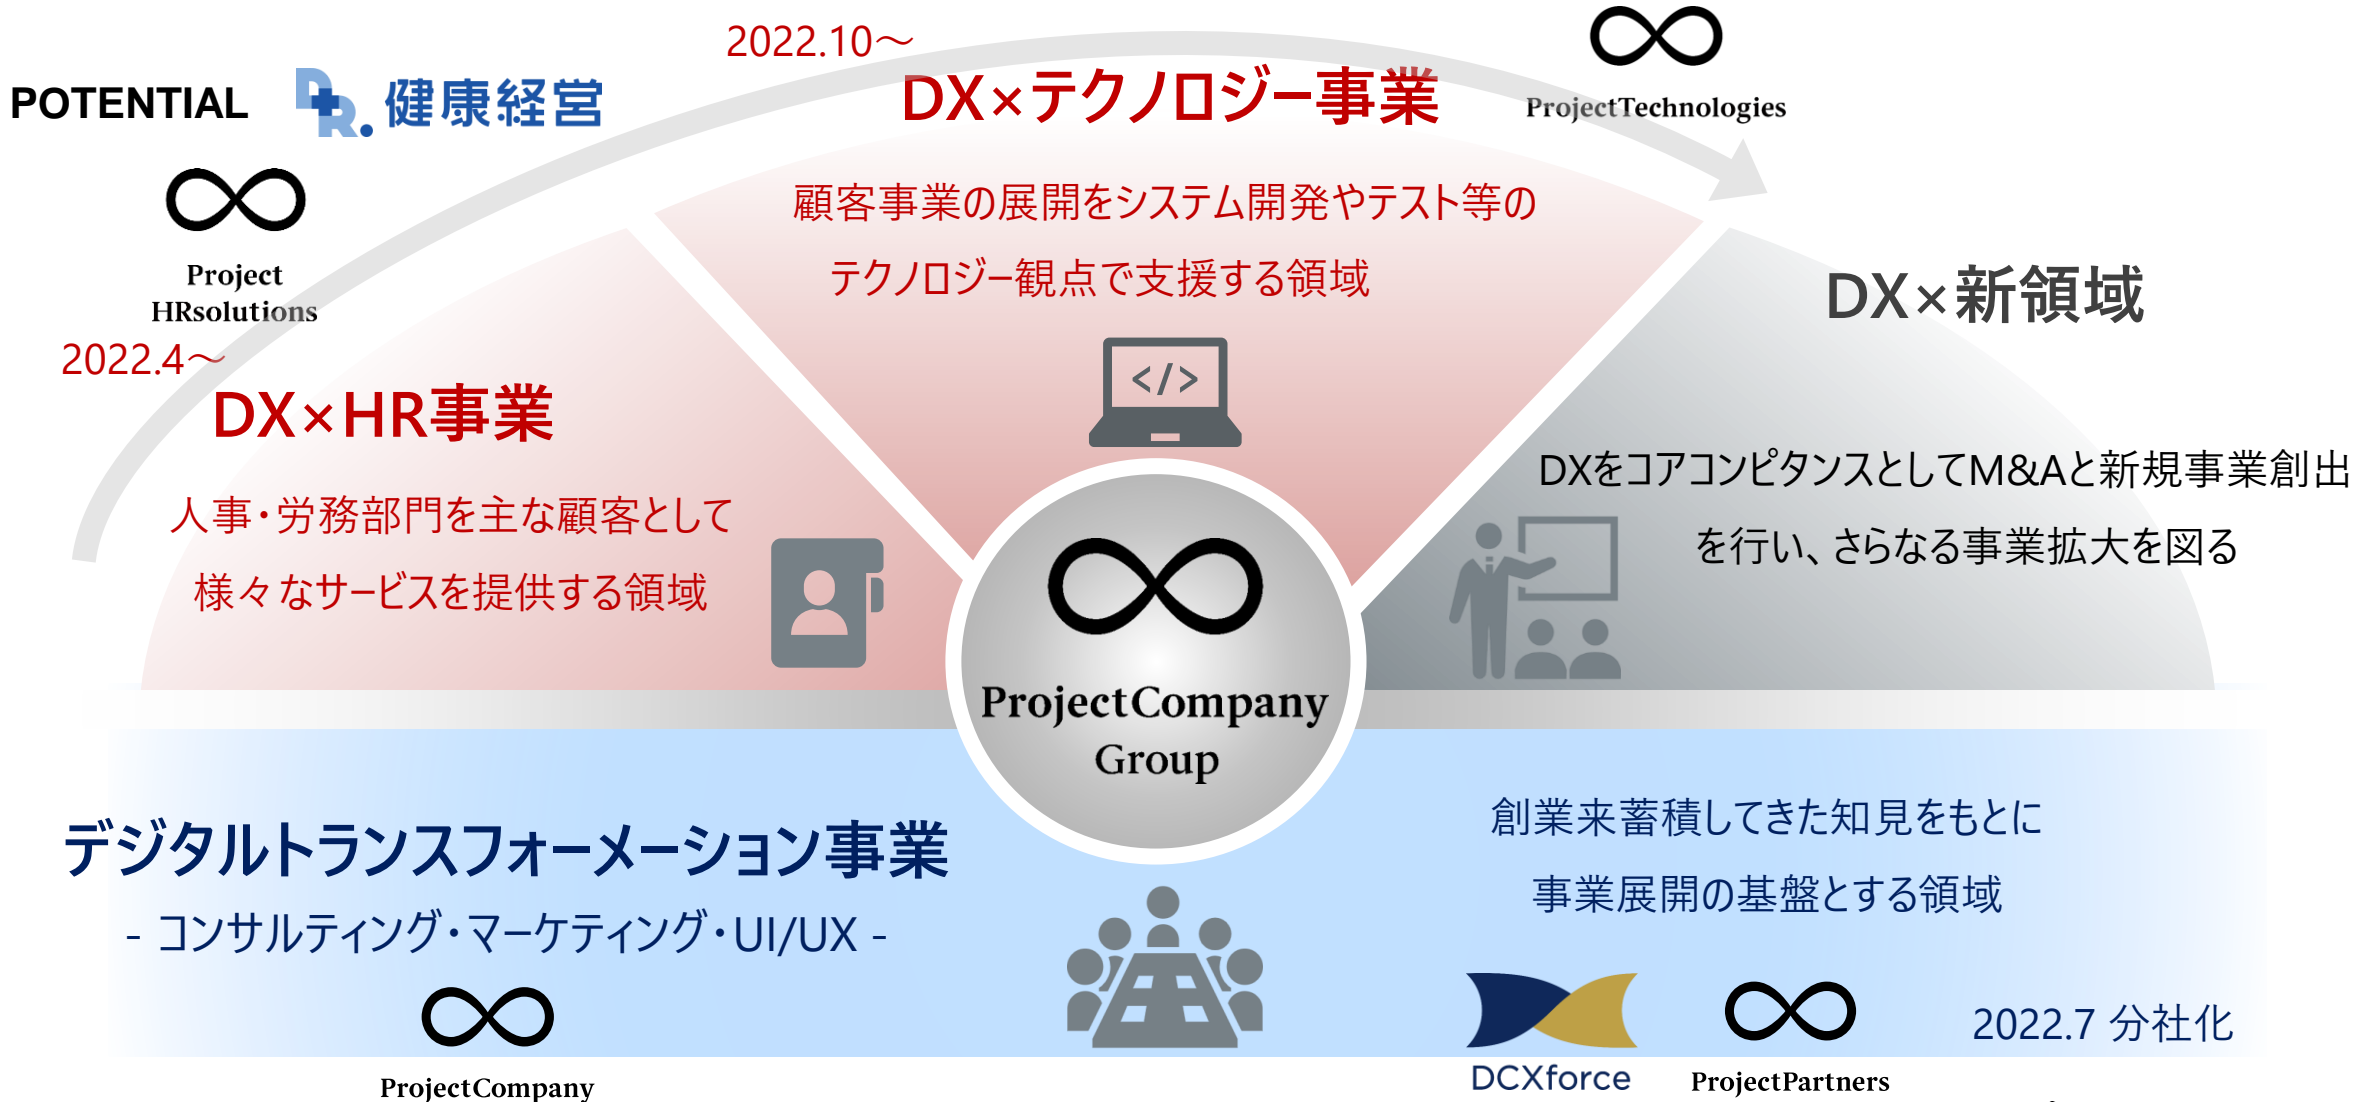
2022.10～

DX×テクノロジー事業

ProjectTechnologies

POTENTIAL

健康経営

Project HRsolutions

顧客事業の展開をシステム開発やテスト等のテクノロジー観点で支援する領域

DX×新領域

2022.4～

DX×HR事業

人事・労務部門を主な顧客として様々なサービスを提供する領域

</>

DXをコアコンピタンスとしてM&Aと新規事業創出を行い、さらなる事業拡大を図る

ProjectCompany Group

デジタルトランスフォーメーション事業

- コンサルティング・マーケティング・UI/UX -

創業来蓄積してきた知見をもとに事業展開の基盤とする領域

ProjectCompany

DCXforce

ProjectPartners

2022.7 分社化